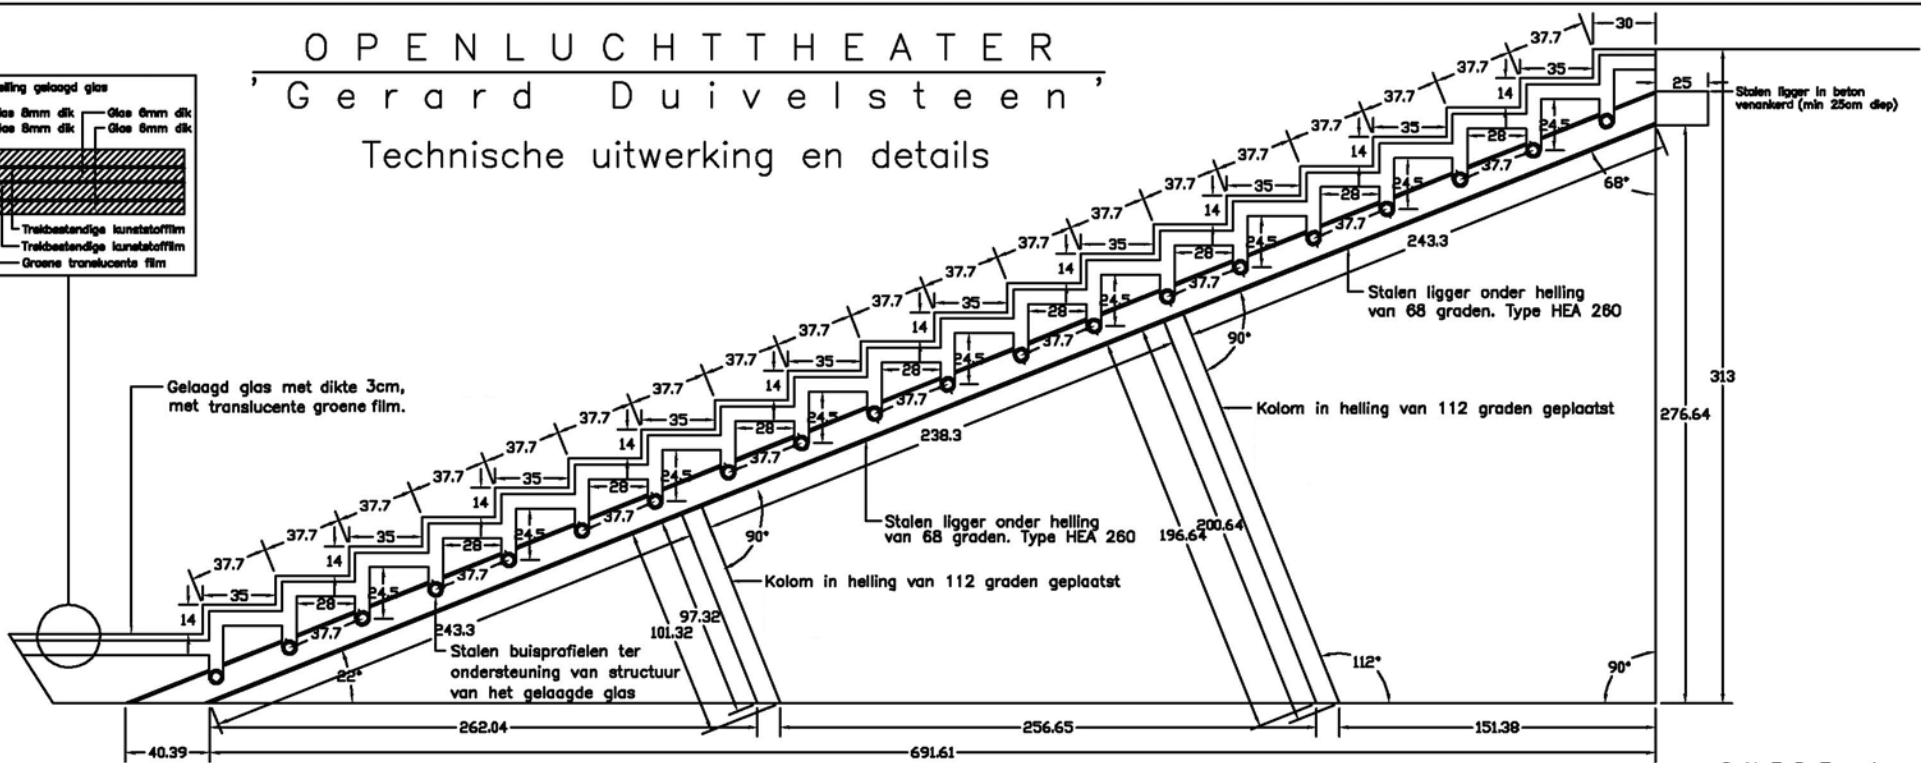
OPENLUCHTTHEATER
'Gerard Duivelsteen'
Technische uitwerking en details

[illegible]lling gelaagd glas
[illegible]las 8mm dik
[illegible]las 8mm dik
Glas 6mm dik
Glas 6mm dik
Trekbestendige kunststoffilm
Trekbestendige kunststoffilm
Groene translucente film

Gelaagd glas met dikte 3cm, met translucente groene film.

Stalen ligger in beton verankerd (min 25cm diep)

Stalen ligger onder helling van 68 graden. Type HEA 260

Kolom in helling van 112 graden geplaatst

Stalen ligger onder helling van 68 graden. Type HEA 260

Kolom in helling van 112 graden geplaatst

Stalen buisprofielen ter ondersteuning van structuur van het gelaagde glas

37.7
37.7
37.7
37.7
37.7
37.7
37.7
37.7
37.7
37.7
37.7
37.7
37.7
37.7
37.7
37.7
37.7
30
35
35
35
35
35
35
35
35
35
14
14
14
14
14
14
14
14
14
28
28
28
28
28
28
28
28
24.5
24.5
24.5
24.5
24.5
24.5
24.5
24.5
25
68°
243.3
90°
238.3
90°
313
276.64
196.64
200.64
97.32
101.32
243.3
22°
112°
90°
262.04
256.65
151.38
40.39
691.61